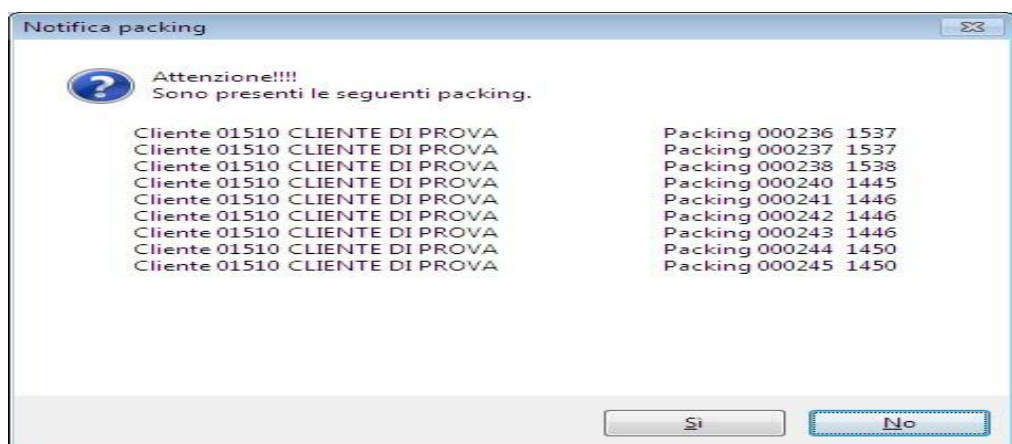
Notifica packing

Attenzione!!!!
Sono presenti le seguenti packing.

Cliente 01510 CLIENTE DI PROVA Packing 000236 1537
Cliente 01510 CLIENTE DI PROVA Packing 000237 1537
Cliente 01510 CLIENTE DI PROVA Packing 000238 1538
Cliente 01510 CLIENTE DI PROVA Packing 000240 1445
Cliente 01510 CLIENTE DI PROVA Packing 000241 1446
Cliente 01510 CLIENTE DI PROVA Packing 000242 1446
Cliente 01510 CLIENTE DI PROVA Packing 000243 1446
Cliente 01510 CLIENTE DI PROVA Packing 000244 1450
Cliente 01510 CLIENTE DI PROVA Packing 000245 1450

Sì No